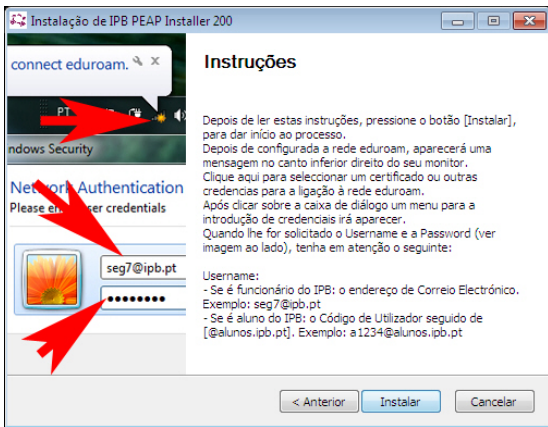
Instalação de IPB PEAP Installer 200

connect eduroam.

PT

ndows Security

Network Authentication
Please en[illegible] user credentials

seg7@ipb.pt
•••••••••

Instruções

Depois de ler estas instruções, pressione o botão [Instalar], para dar início ao processo.
Depois de configurada a rede eduroam, aparecerá uma mensagem no canto inferior direito do seu monitor.
Clique aqui para seleccionar um certificado ou outras credencias para a ligação à rede eduroam.
Após clicar sobre a caixa de diálogo um menu para a introdução de credenciais irá aparecer.
Quando lhe for solicitado o Username e a Password (ver imagem ao lado), tenha em atenção o seguinte:

Username:
- Se é funcionário do IPB: o endereço de Correio Electrónico. Exemplo: seg7@ipb.pt
- Se é aluno do IPB: o Código de Utilizador seguido de [@alunos.ipb.pt]. Exemplo: a1234@alunos.ipb.pt

< Anterior
Instalar
Cancelar